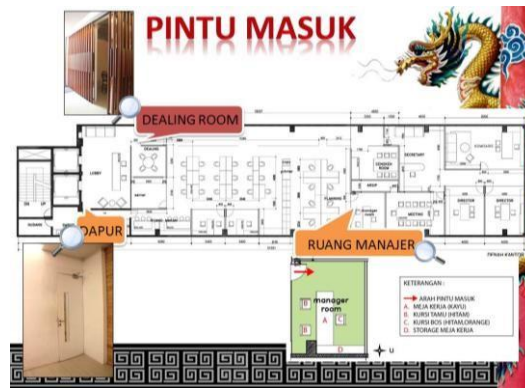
PINTU MASUK

DEALING ROOM

DAPUR

RUANG MANAJER

LOBBY

SECRETARY

MEETING

DIRECTOR

manager room

B

C

A

D

KETERANGAN :
ARAH PINTU MASUK
A. MEJA KERJA (KAYU)
B. KURSI TAMU (HITAM)
C. KURSI BOS (HITAM/ORANGE)
D. STORAGE MEJA KERJA

U